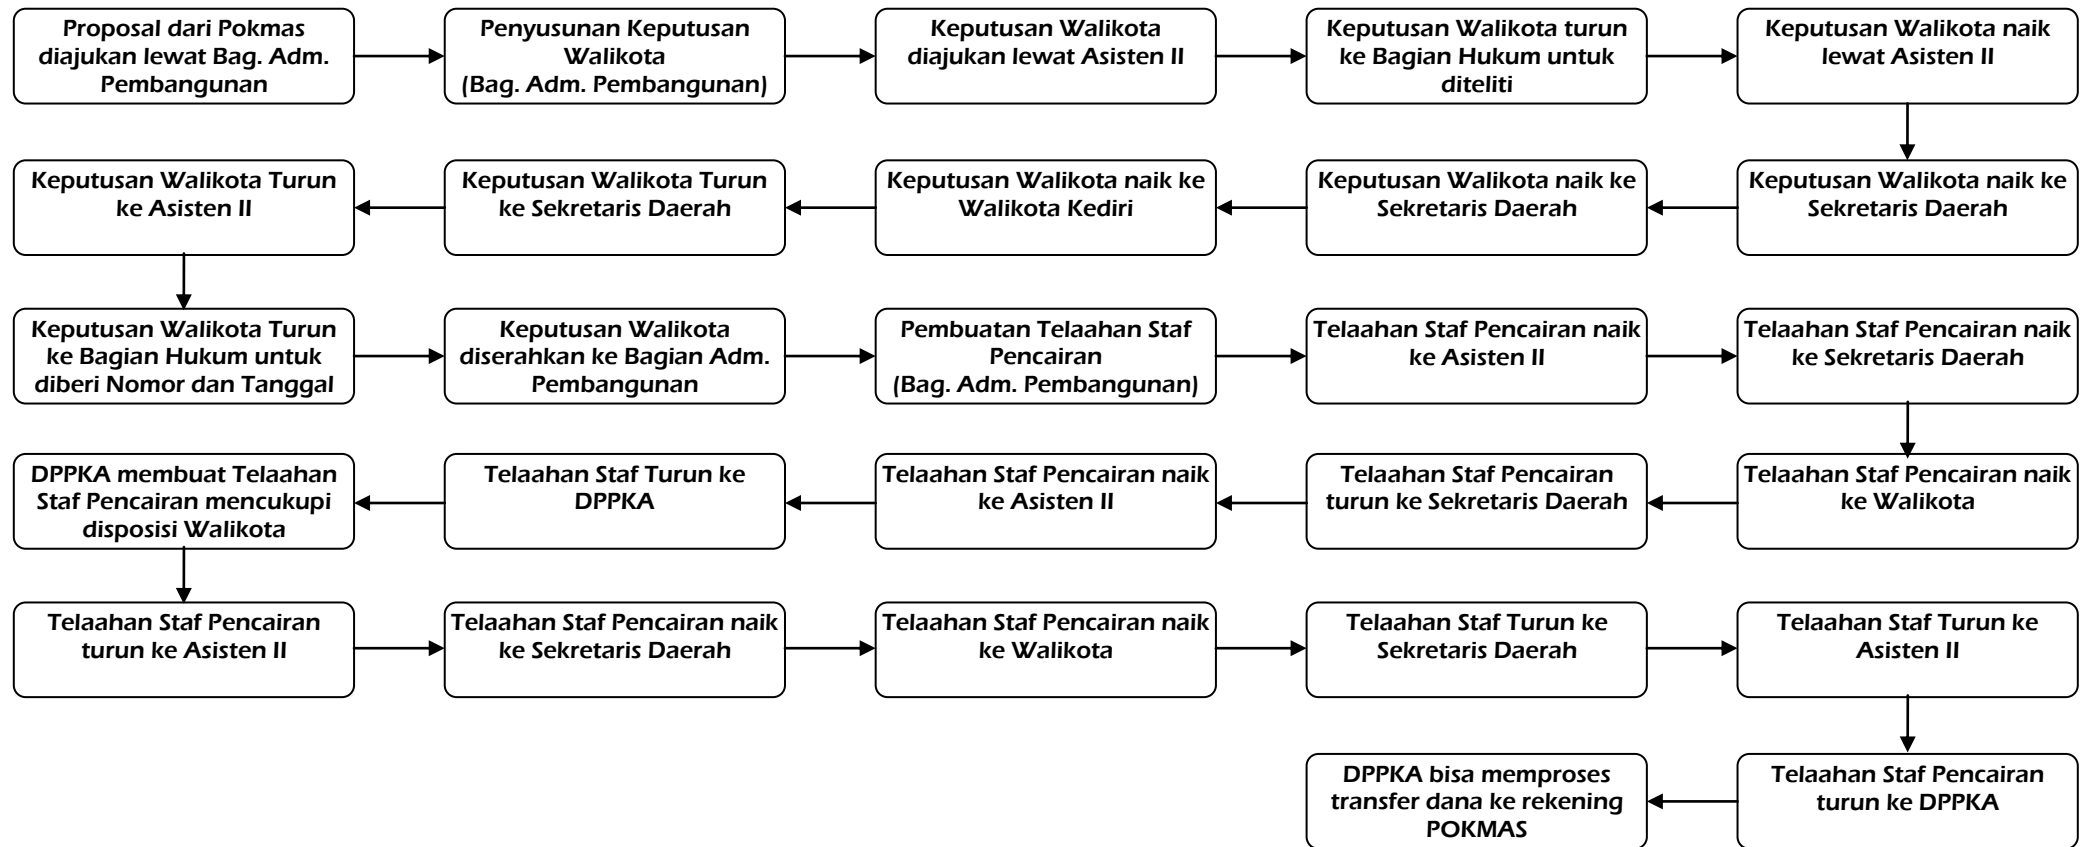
Proposal dari Pokmas diajukan lewat Bag. Adm. Pembangunan

Penyusunan Keputusan Walikota (Bag. Adm. Pembangunan)

Keputusan Walikota diajukan lewat Asisten II

Keputusan Walikota turun ke Bagian Hukum untuk diteliti

Keputusan Walikota naik lewat Asisten II

Keputusan Walikota naik ke Sekretaris Daerah

Keputusan Walikota naik ke Sekretaris Daerah

Keputusan Walikota naik ke Walikota Kediri

Keputusan Walikota Turun ke Sekretaris Daerah

Keputusan Walikota Turun ke Asisten II

Keputusan Walikota Turun ke Bagian Hukum untuk diberi Nomor dan Tanggal

Keputusan Walikota diserahkan ke Bagian Adm. Pembangunan

Pembuatan Telaahan Staf Pencairan (Bag. Adm. Pembangunan)

Telaahan Staf Pencairan naik ke Asisten II

Telaahan Staf Pencairan naik ke Sekretaris Daerah

Telaahan Staf Pencairan naik ke Walikota

Telaahan Staf Pencairan turun ke Sekretaris Daerah

Telaahan Staf Pencairan naik ke Asisten II

Telaahan Staf Turun ke DPPKA

DPPKA membuat Telaahan Staf Pencairan mencukupi disposisi Walikota

Telaahan Staf Pencairan turun ke Asisten II

Telaahan Staf Pencairan naik ke Sekretaris Daerah

Telaahan Staf Pencairan naik ke Walikota

Telaahan Staf Turun ke Sekretaris Daerah

Telaahan Staf Turun ke Asisten II

Telaahan Staf Pencairan turun ke DPPKA

DPPKA bisa memproses transfer dana ke rekening POKMAS